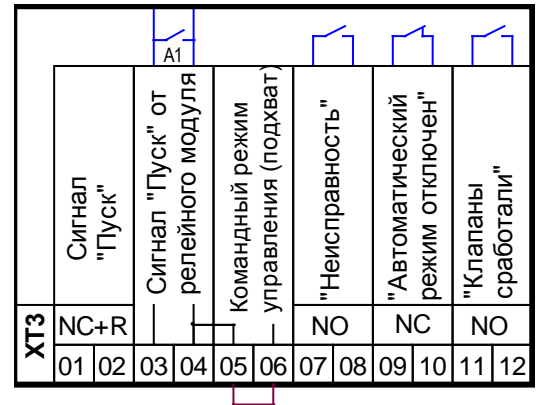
A1

| XT3 | Сигнал "Пуск" | | Сигнал "Пуск" от релейного модуля | | Командный режим управления (подхват) | | "Неисправность" | | "Автоматический режим отключен" | | "Клапаны сработали" | |
|---|---|---|---|---|---|---|---|---|---|---|---|---|
| | NC+R | | | | | | NO | | NC | | NO | |
| | 01 | 02 | 03 | 04 | 05 | 06 | 07 | 08 | 09 | 10 | 11 | 12 |